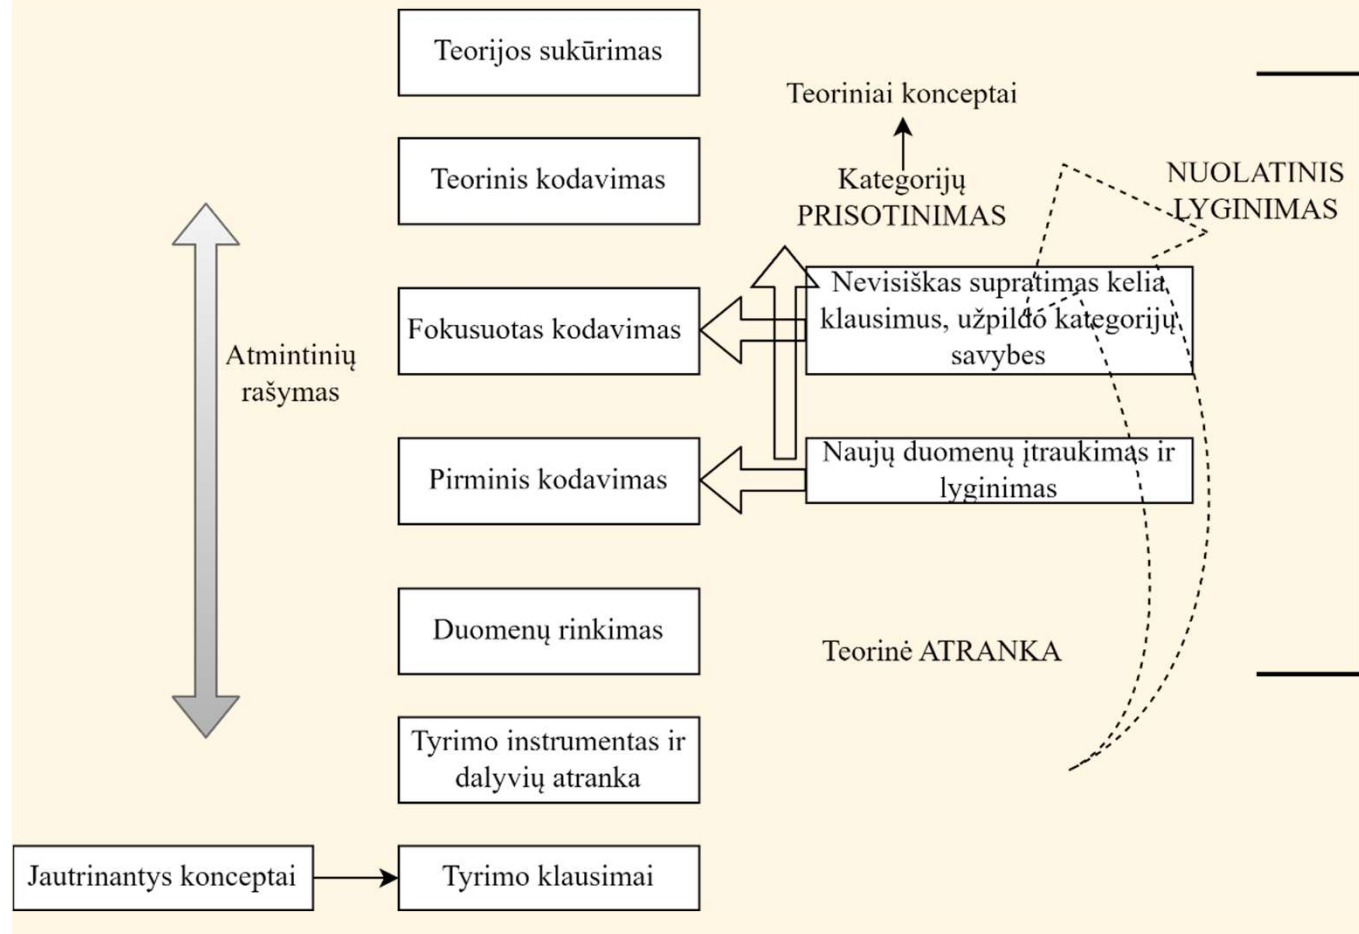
Teorijos sukūrimas

Teoriniai konceptai

Teorinis kodavimas

Kategorijų PRISOTINIMAS

NUOLATINIS LYGINIMAS

Atmintinių rašymas

Fokusuotas kodavimas

Nevisiškas supratimas kelia klausimus, užpildo kategorijų savybes

Pirminis kodavimas

Naujų duomenų įtraukimas ir lyginimas

Duomenų rinkimas

Teorinė ATRANKA

Tyrimo instrumentas ir dalyvių atranka

Jautrinantys konceptai

Tyrimo klausimai